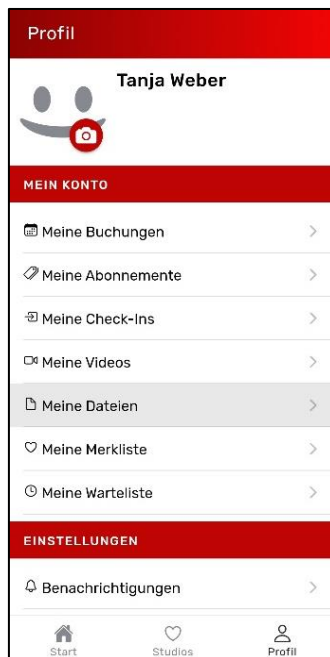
Profil

Tanja Weber

MEIN KONTO

Meine Buchungen

Meine Abonnemente

Meine Check-Ins

Meine Videos

Meine Dateien

Meine Merkliste

Meine Warteliste

EINSTELLUNGEN

Benachrichtigungen

Start
Studios
Profil